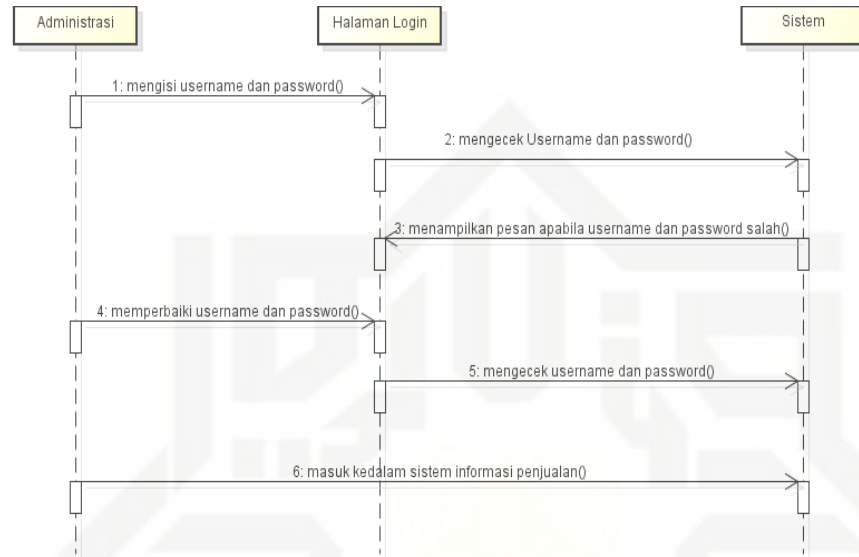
Administrasi

Halaman Login

Sistem

1: mengisi username dan password()

2: mengecek Username dan password()

3: menampilkan pesan apabila username dan password salah()

4: memperbaiki username dan password()

5: mengecek username dan password()

6: masuk kedalam sistem informasi penjualan()